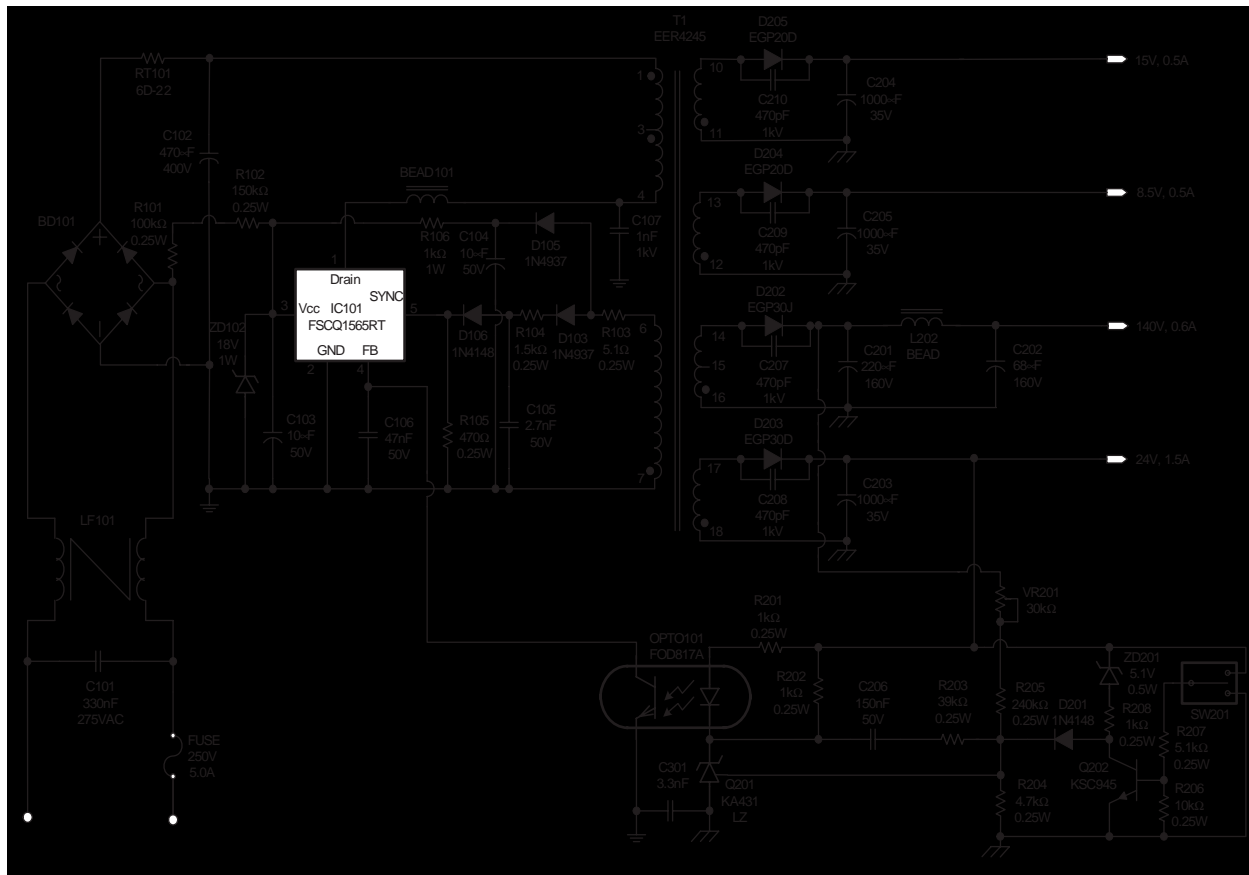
T1
EER4245

D205
EGP20D

15V, 0.5A

RT101
6D-22

1
3
4

10
11

C210
470pF
1kV

C204
1000~F
35V

C102
470~F
400V

R102
150kΩ
0.25W

BEAD101

D204
EGP20D

8.5V, 0.5A

BD101

R101
100kΩ
0.25W

R106
1kΩ
1W

C104
10~F
50V

D105
1N4937

C107
1nF
1kV

13
12

C209
470pF
1kV

C205
1000~F
35V

Drain
SYNC
Vcc IC101
FSCQ1565RT
GND FB

3
5
2
4

D202
EGP30J

L202
BEAD

140V, 0.6A

ZD102
18V
1W

D106
1N4148

R104
1.5kΩ
0.25W

D103
1N4937

R103
5.1Ω
0.25W

6

14
15
16

C207
470pF
1kV

C201
220~F
160V

C202
68~F
160V

C103
10~F
50V

C106
47nF
50V

R105
470Ω
0.25W

C105
2.7nF
50V

7

D203
EGP30D

24V, 1.5A

17
18

C208
470pF
1kV

C203
1000~F
35V

LF101

VR201
30kΩ

R201
1kΩ
0.25W

OPTO101
FOD817A

C101
330nF
275VAC

FUSE
250V
5.0A

R202
1kΩ
0.25W

C206
150nF
50V

R203
39kΩ
0.25W

R205
240kΩ
0.25W

D201
1N4148

ZD201
5.1V
0.5W

R208
1kΩ
0.25W

SW201

R207
5.1kΩ
0.25W

C301
3.3nF

Q201
KA431
LZ

R204
4.7kΩ
0.25W

Q202
KSC945

R206
10kΩ
0.25W